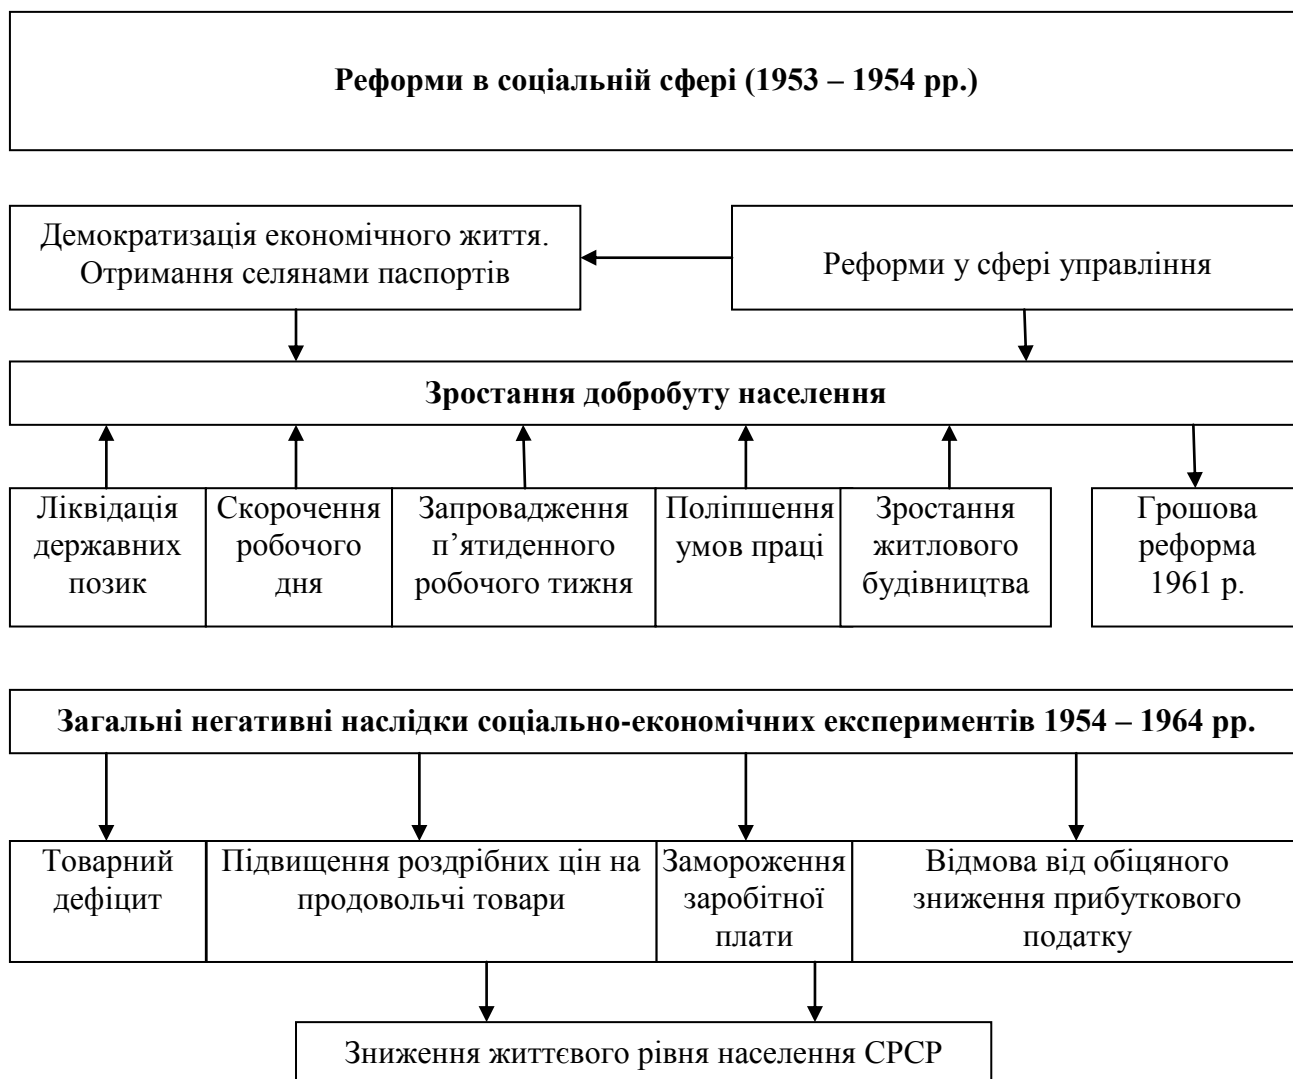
**Реформи в соціальній сфері (1953 – 1954 рр.)**

Демократизація економічного життя. Отримання селянами паспортів

Реформи у сфері управління

**Зростання добробуту населення**

Ліквідація державних позик

Скорочення робочого дня

Запровадження п'ятиденного робочого тижня

Поліпшення умов праці

Зростання житлового будівництва

Грошова реформа 1961 р.

**Загальні негативні наслідки соціально-економічних експериментів 1954 – 1964 рр.**

Товарний дефіцит

Підвищення роздрібних цін на продовольчі товари

Замороження заробітної плати

Відмова від обіцяного зниження прибуткового податку

Зниження життєвого рівня населення СРСР